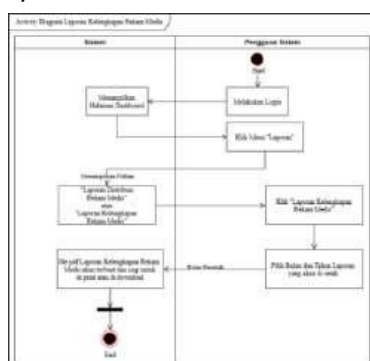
Activity Diagram Laporan Kelengkapan Rekam Medis

Sistem

Pengguna Sistem

Start

Melakukan Login

Menampilkan Halaman Dashboard

Klik Menu "Laporan"

Menampilkan Pilihan

"Laporan Distribusi Rekam Medis" atau "Laporan Kelengkapan Rekam Medis"

Klik "Laporan Kelengkapan Rekam Medis"

Pilih Bulan dan Tahun Laporan yang akan di cetak

Klik Cetak

File pdf Laporan Kelengkapan Rekam Medis akan terbuat dan siap untuk di print atau di download

End